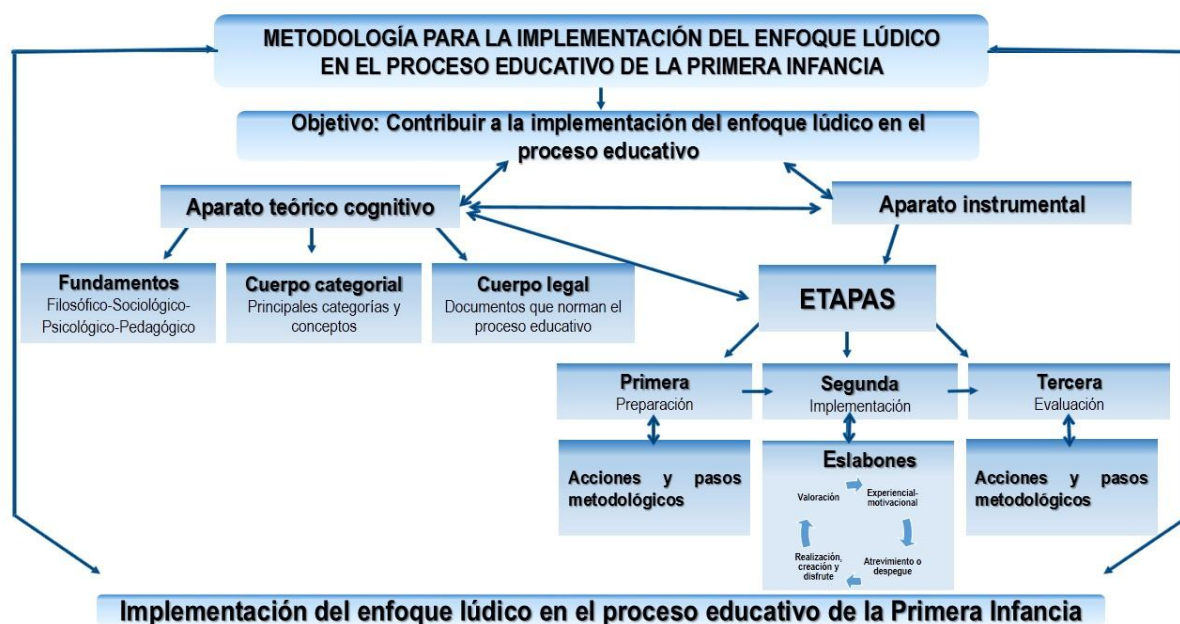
METODOLOGÍA PARA LA IMPLEMENTACIÓN DEL ENFOQUE LÚDICO EN EL PROCESO EDUCATIVO DE LA PRIMERA INFANCIA

Objetivo: Contribuir a la implementación del enfoque lúdico en el proceso educativo

Aparato teórico cognitivo

Aparato instrumental

Fundamentos
Filosófico-Sociológico-Psicológico-Pedagógico

Cuerpo categorial
Principales categorías y conceptos

Cuerpo legal
Documentos que norman el proceso educativo

ETAPAS

Primera
Preparación

Segunda
Implementación

Tercera
Evaluación

Acciones y pasos metodológicos

Eslabones

Valoración

Experiencial-motivacional

Atrevimiento o despegue

Realización, creación y disfrute

Acciones y pasos metodológicos

Implementación del enfoque lúdico en el proceso educativo de la Primera Infancia